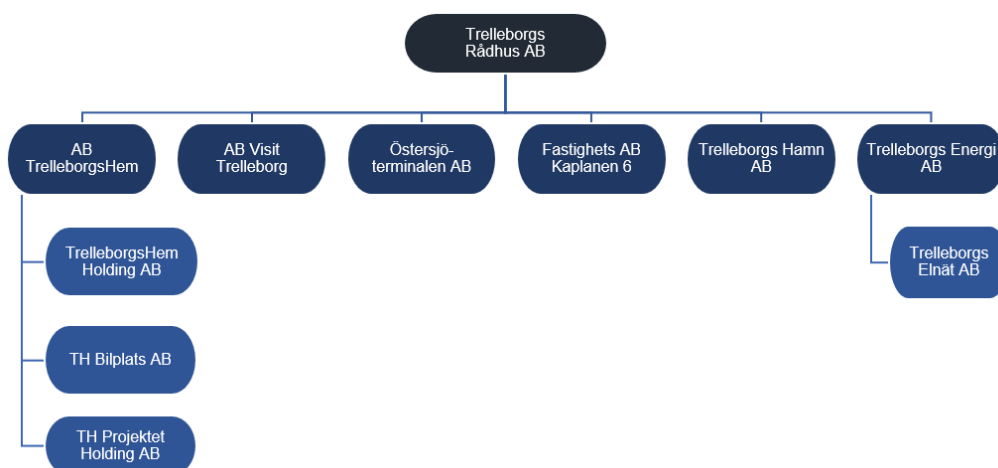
Trelleborgs Rådhus AB

AB TrelleborgsHem

AB Visit Trelleborg

Östersjö-terminalen AB

Fastighets AB Kaplanen 6

Trelleborgs Hamn AB

Trelleborgs Energi AB

TrelleborgsHem Holding AB

TH Bilplats AB

TH Projektet Holding AB

Trelleborgs Elnät AB